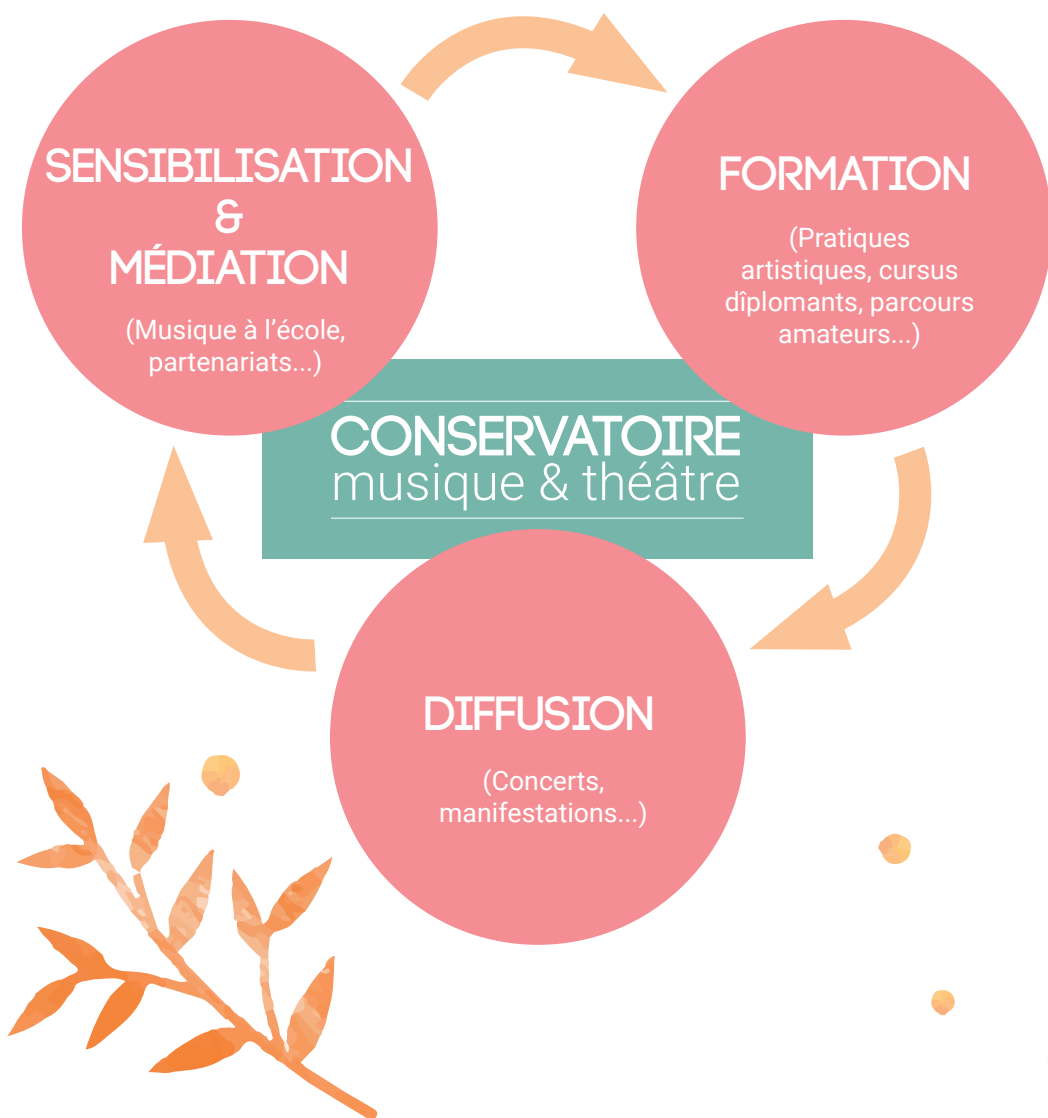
SENSIBILISATION
&
MÉDIATION

(Musique à l'école, partenariats...)

FORMATION

(Pratiques artistiques, cursus dîplomants, parcours amateurs...)

CONSERVATOIRE
musique & théâtre

DIFFUSION

(Concerts, manifestations...)